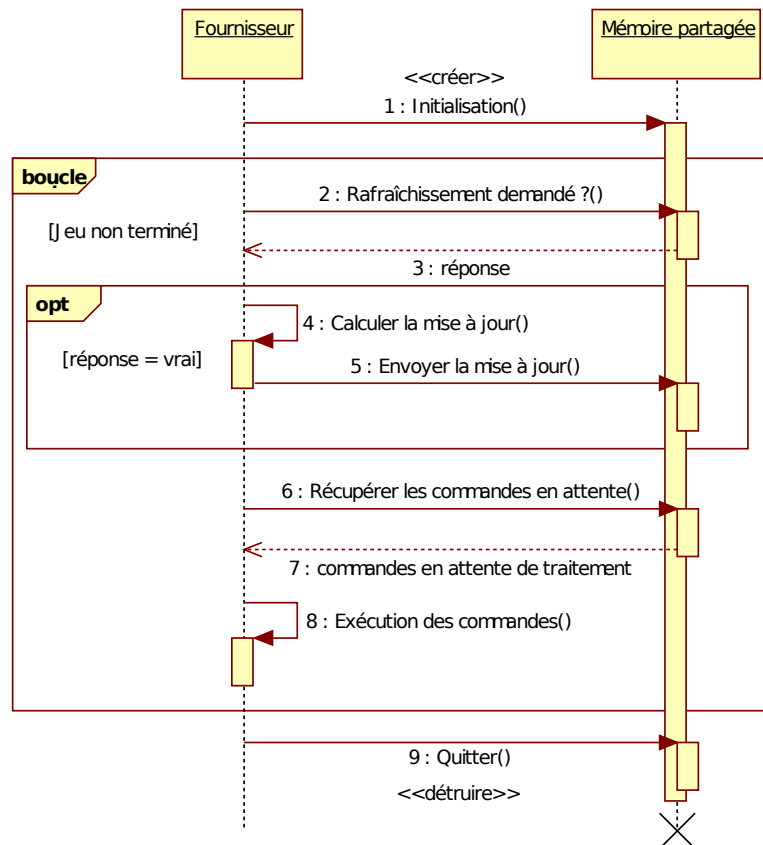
Fournisseur

Mémoire partagée

<<créer>>

1 : Initialisation()

boucle

2 : Rafraîchissement demandé ?()

[Jeu non terminé]

3 : réponse

opt

4 : Calculer la mise à jour()

[réponse = vrai]

5 : Envoyer la mise à jour()

6 : Récupérer les commandes en attente()

7 : commandes en attente de traitement

8 : Exécution des commandes()

9 : Quitter()

<<détruire>>